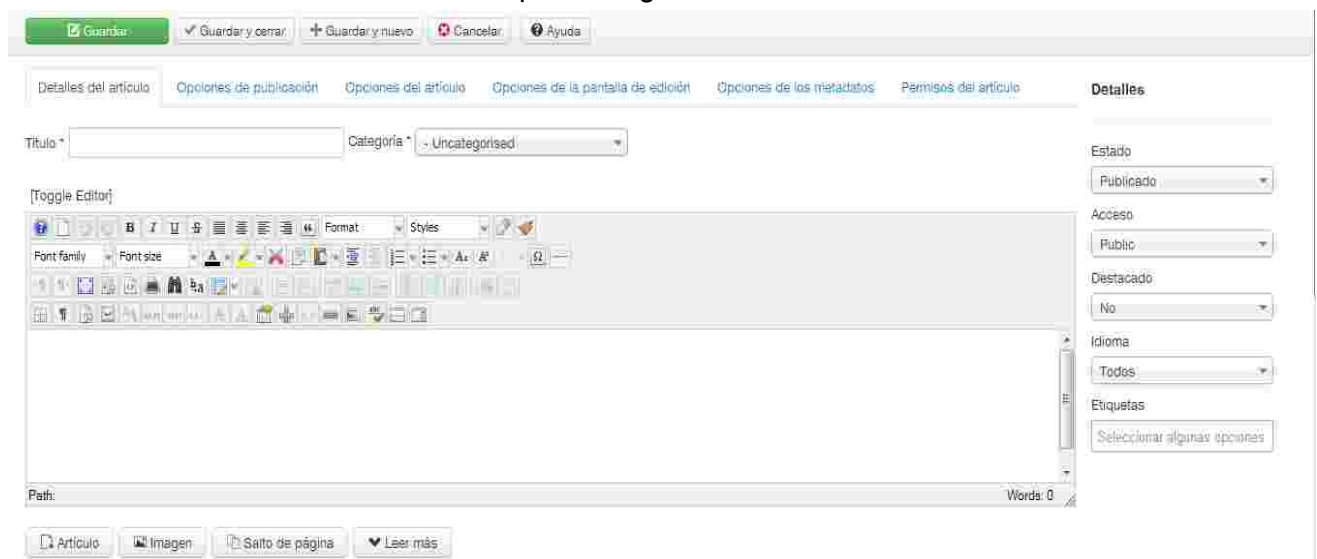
Guardar | Guardar y cerrar | Guardar y nuevo | Cancelar | Ayuda

Detalles del artículo | Opciones de publicación | Opciones del artículo | Opciones de la pantalla de edición | Opciones de los metadatos | Permisos del artículo

Detalles

Título *

Categoría * - Uncategorised

Estado
Publicado

Acceso
Public

Destacado
No

Idioma
Todos

Etiquetas
Seleccionar algunas opciones

[Toggle Editor]

Format
Styles
Font family
Font size

Path:
Words: 0

Artículo | Imagen | Salto de página | Leer más